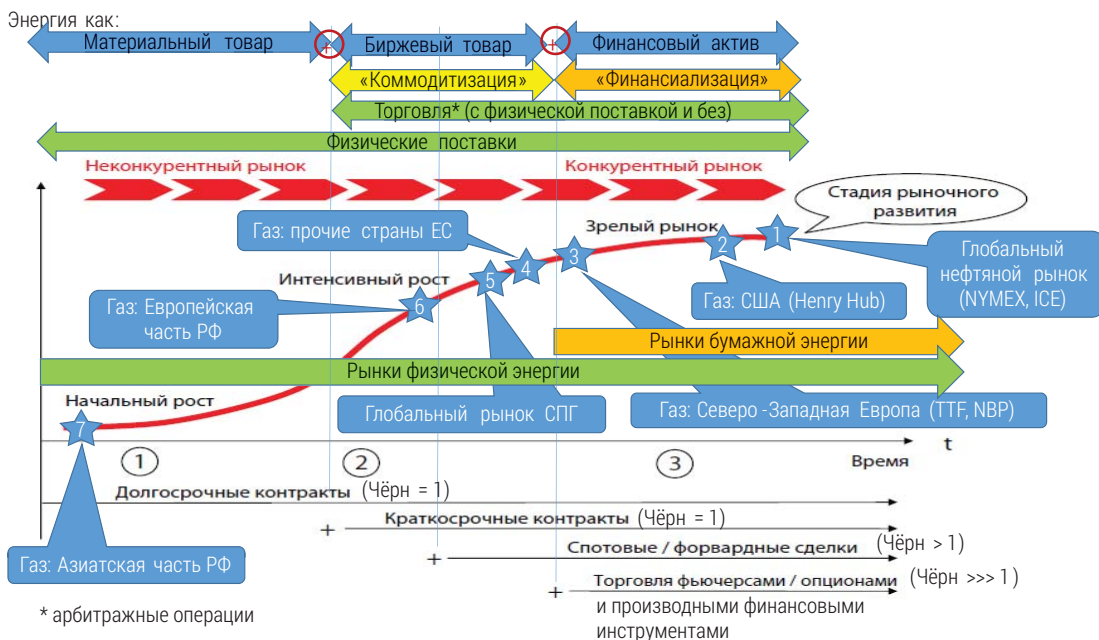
Энергия как:

Материальный товар

Биржевый товар

Финансовый актив

«Коммодитизация»

«Финансиализация»

Торговля* (с физической поставкой и без)

Физические поставки

Неконкурентный рынок

Конкурентный рынок

Стадия рыночного развития

Газ: прочие страны ЕС

Зрелый рынок

Глобальный нефтяной рынок (NYMEX, ICE)

Интенсивный рост

Газ: Европейская часть РФ

Газ: США (Henry Hub)

Рынки бумажной энергии

Рынки физической энергии

Начальный рост

Глобальный рынок СПГ

Газ: Северо-Западная Европа (TTF, NBP)

t

Время

1

2

3

4

5

6

7

①

②

③

Долгосрочные контракты (Чёрн = 1)

+

Краткосрочные контракты (Чёрн = 1)

+

Спотовые / форвардные сделки (Чёрн > 1)

+

Торговля фьючерсами / опционами (Чёрн >>> 1) и производными финансовыми инструментами

Газ: Азиатская часть РФ

* арбитражные операции